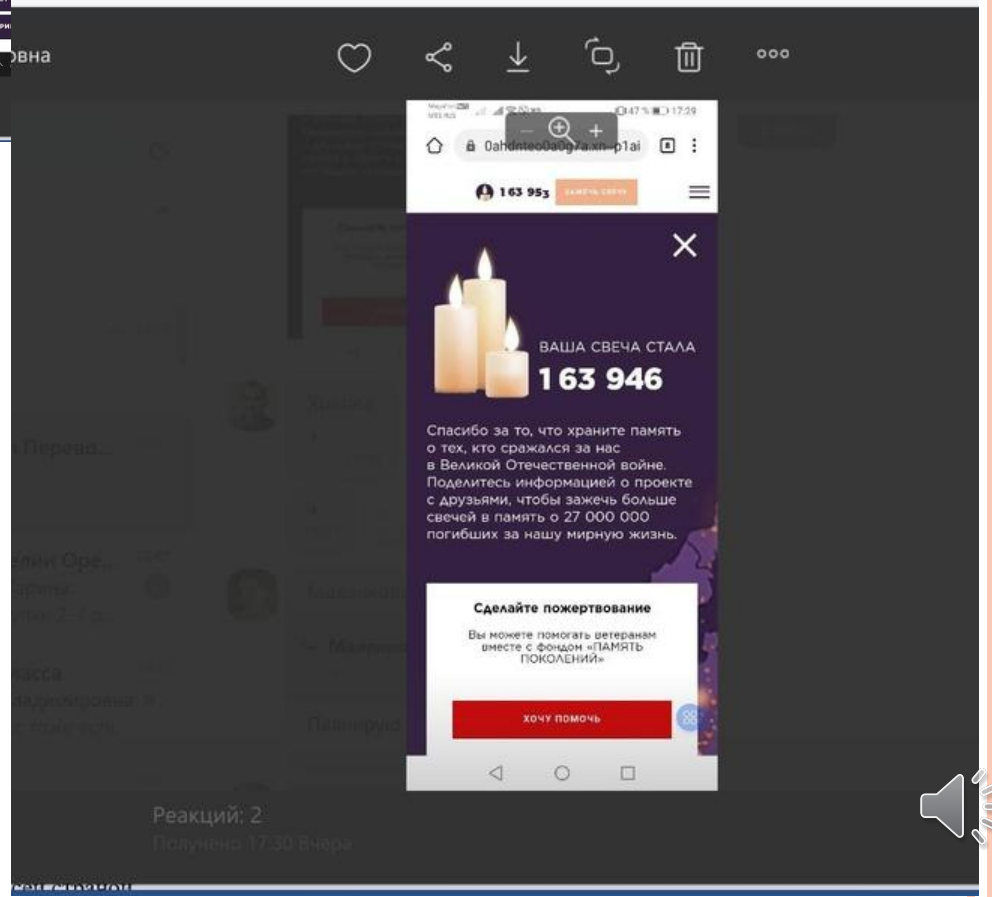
овна

0ahdnteo0a0g7a.xn--p1ai

163 953 ЗАЖЕЧЬ СВЕЧУ

ВАША СВЕЧА СТАЛА
163 946

Спасибо за то, что храните память о тех, кто сражался за нас в Великой Отечественной войне. Поделитесь информацией о проекте с друзьями, чтобы зажечь больше свечей в память о 27 000 000 погибших за нашу мирную жизнь.

Сделайте пожертвование

Вы можете помогать ветеранам вместе с фондом «ПАМЯТЬ ПОКОЛЕНИЙ»

ХОЧУ ПОМОЧЬ

Перево...

Реакций: 2
Получено 17:30 Вчера